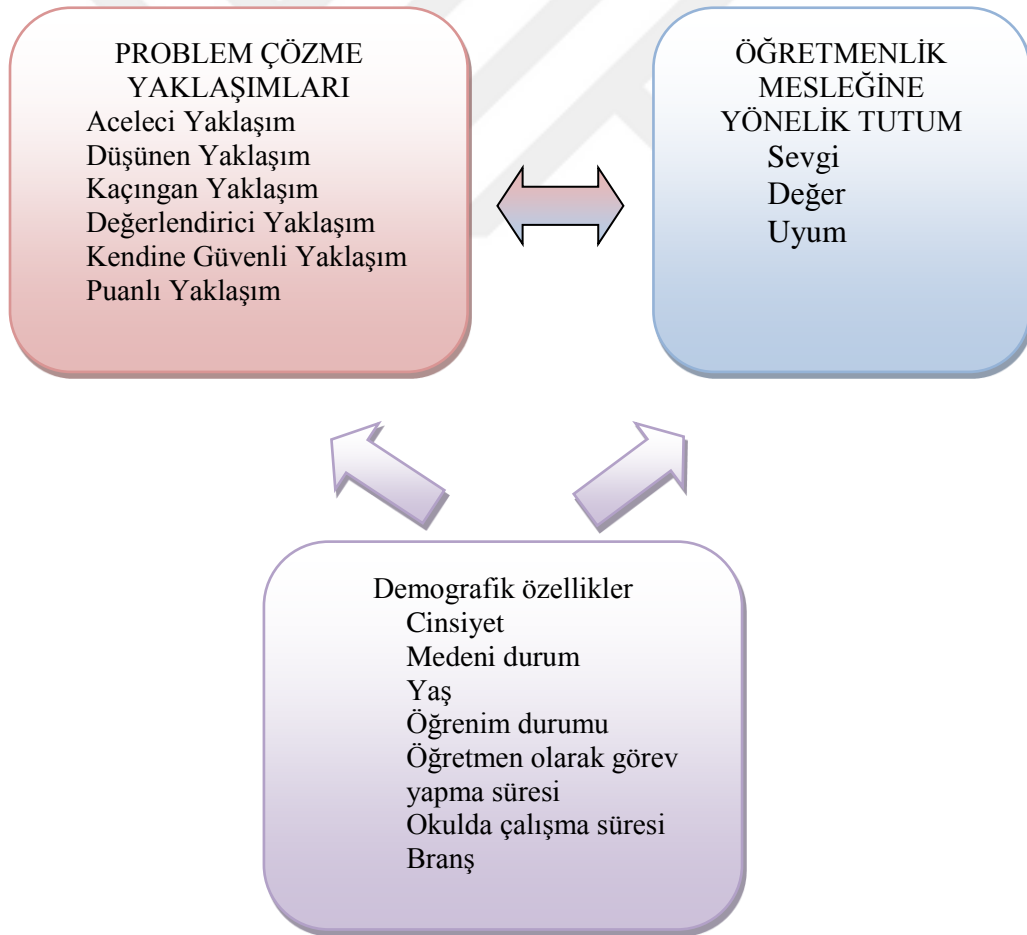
PROBLEM ÇÖZME YAKLAŞIMLARI
Aceleci Yaklaşım
Düşünen Yaklaşım
Kaçıngan Yaklaşım
Değerlendirici Yaklaşım
Kendine Güvenli Yaklaşım
Puanlı Yaklaşım

ÖĞRETMENLİK MESLEĞİNE YÖNELİK TUTUM
Sevgi
Değer
Uyum

Demografik özellikler
Cinsiyet
Medeni durum
Yaş
Öğrenim durumu
Öğretmen olarak görev yapma süresi
Okulda çalışma süresi
Branş